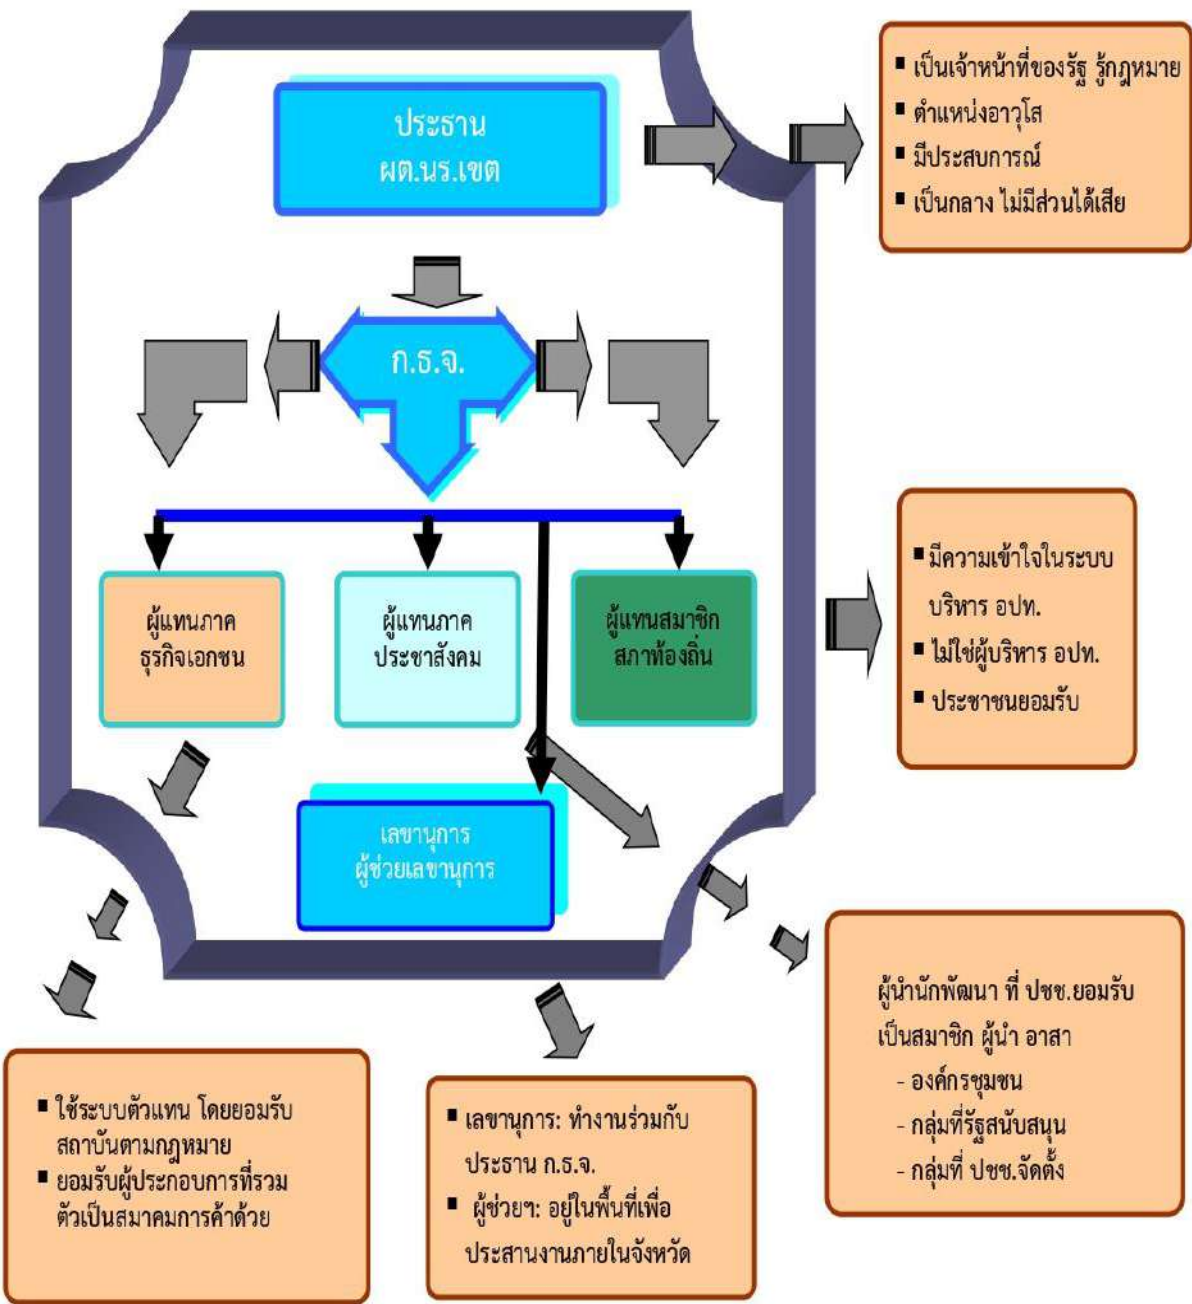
ประธาน
ผต.นร.เขต

▪ เป็นเจ้าหน้าที่ของรัฐ รู้กฎหมาย
▪ ตำแหน่งอาวุโส
▪ มีประสบการณ์
▪ เป็นกลาง ไม่มีส่วนได้เสีย

ก.ธ.จ.

ผู้แทนภาค ธุรกิจเอกชน

ผู้แทนภาค ประชาสังคม

ผู้แทนสมาชิก สภาท้องถิ่น

▪ มีความเข้าใจในระบบ บริหาร อปท.
▪ ไม่ใช่ผู้บริหาร อปท.
▪ ประชาชนยอมรับ

เลขานุการ
ผู้ช่วยเลขานุการ

ผู้นำนักพัฒนา ที่ ปชช.ยอมรับ เป็นสมาชิก ผู้นำ อาสา
- องค์กรชุมชน
- กลุ่มที่รัฐสนับสนุน
- กลุ่มที่ ปชช.จัดตั้ง

▪ ใช้ระบบตัวแทน โดยยอมรับ สถาบันตามกฎหมาย
▪ ยอมรับผู้ประกอบการที่รวม ตัวเป็นสมาคมการค้าด้วย

▪ เลขานุการ: ทำงานร่วมกับ ประธาน ก.ธ.จ.
▪ ผู้ช่วยฯ: อยู่ในพื้นที่เพื่อ ประสานงานภายในจังหวัด